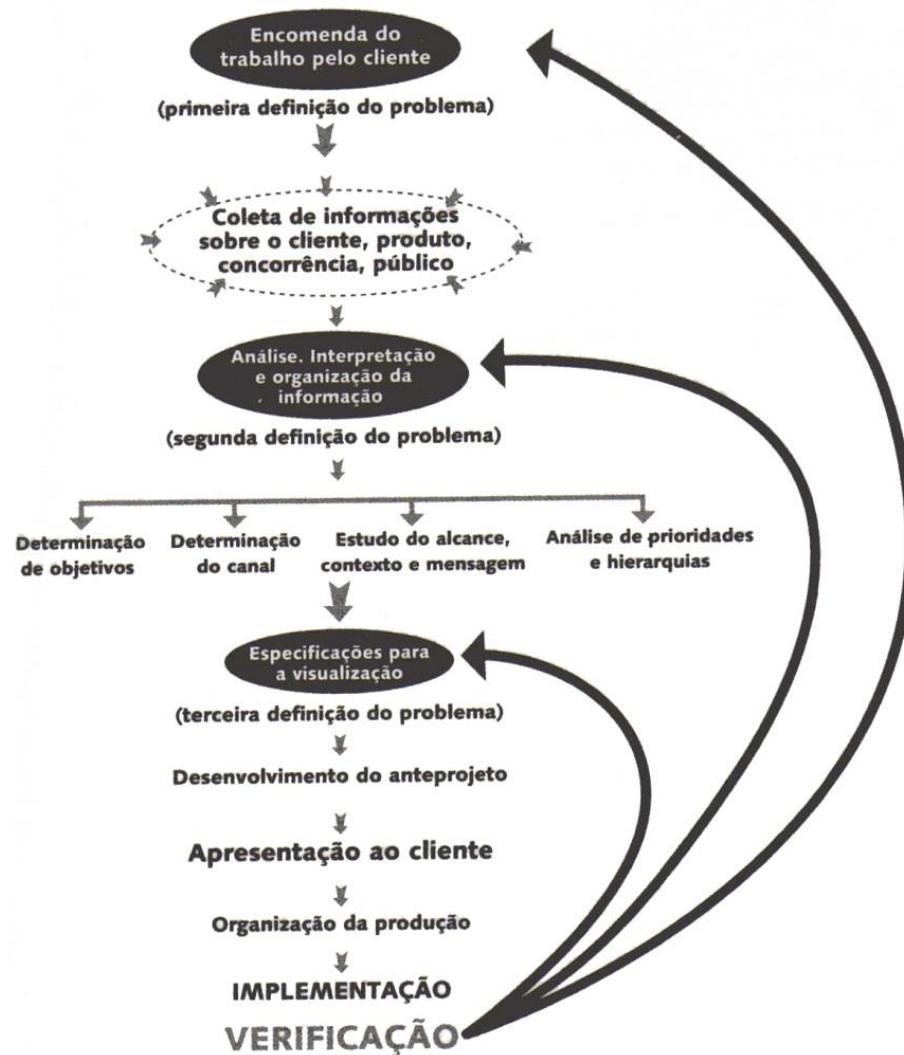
Encomenda do trabalho pelo cliente

(primeira definição do problema)

Coleta de informações sobre o cliente, produto, concorrência, público

Análise. Interpretação e organização da informação

(segunda definição do problema)

Determinação de objetivos

Determinação do canal

Estudo do alcance, contexto e mensagem

Análise de prioridades e hierarquias

Especificações para a visualização

(terceira definição do problema)

Desenvolvimento do anteprojeto

Apresentação ao cliente

Organização da produção

IMPLEMENTAÇÃO

VERIFICAÇÃO